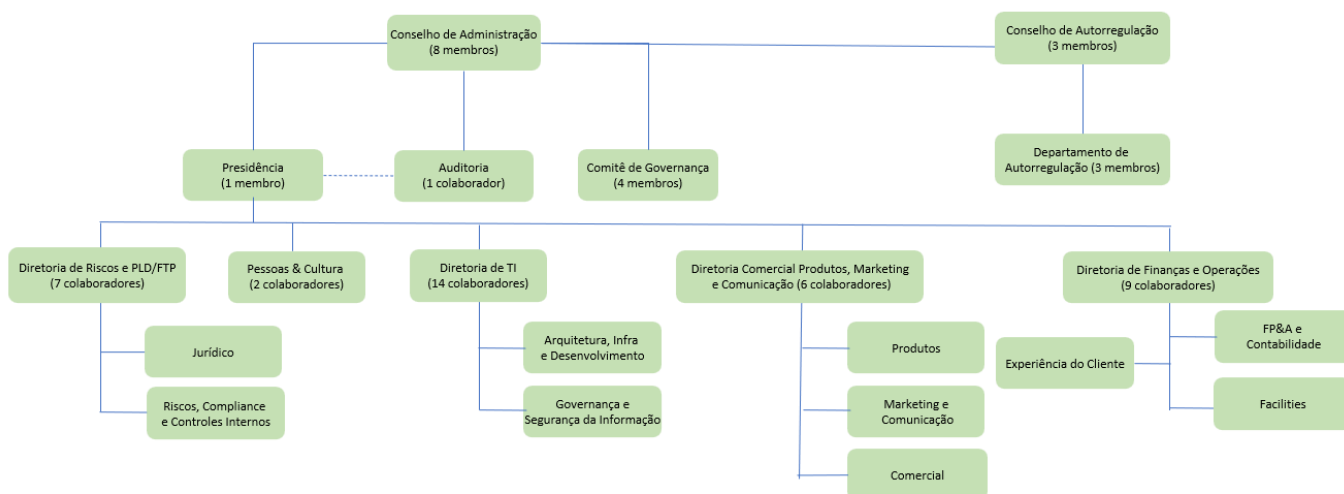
Conselho de Administração
(8 membros)

Conselho de Autorregulação
(3 membros)

Presidência
(1 membro)

Auditoria
(1 colaborador)

Comitê de Governança
(4 membros)

Departamento de Autorregulação (3 membros)

Diretoria de Riscos e PLD/FTP
(7 colaboradores)

Pessoas & Cultura
(2 colaboradores)

Diretoria de TI
(14 colaboradores)

Diretoria Comercial Produtos, Marketing e Comunicação (6 colaboradores)

Diretoria de Finanças e Operações
(9 colaboradores)

Jurídico

Riscos, Compliance e Controles Internos

Arquitetura, Infra e Desenvolvimento

Governança e Segurança da Informação

Produtos

Marketing e Comunicação

Comercial

Experiência do Cliente

FP&A e Contabilidade

Facilities